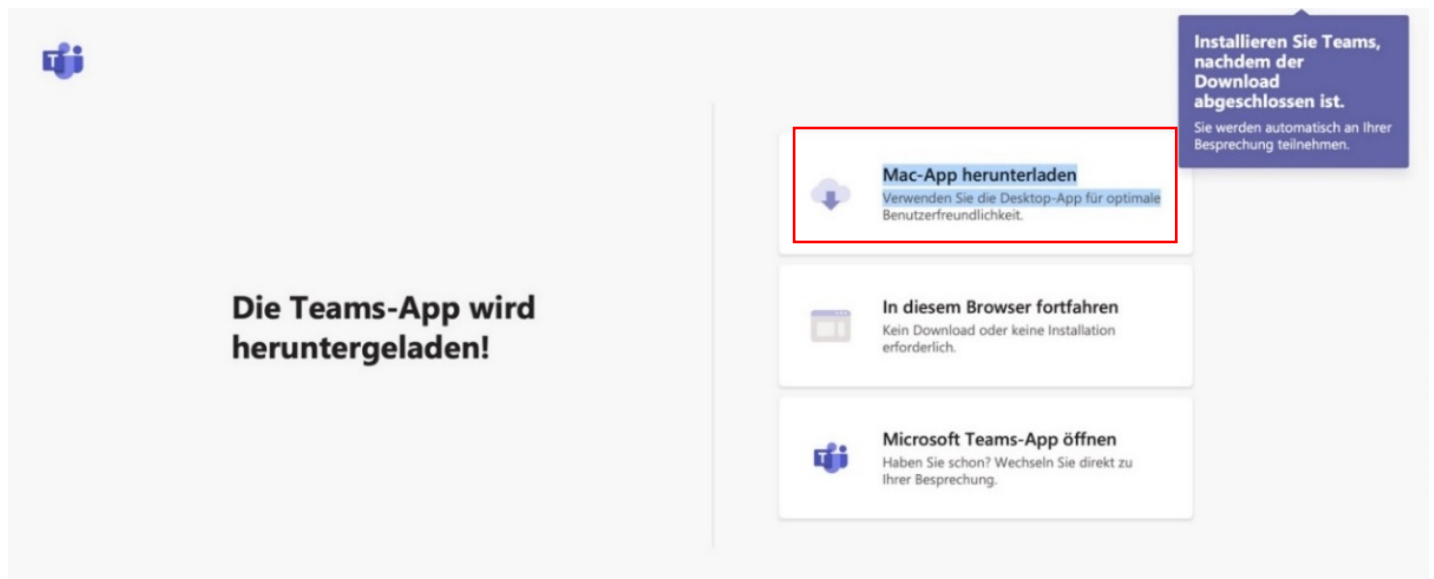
Installieren Sie Teams, nachdem der Download abgeschlossen ist.

Sie werden automatisch an Ihrer Besprechung teilnehmen.

Die Teams-App wird heruntergeladen!

Mac-App herunterladen

Verwenden Sie die Desktop-App für optimale Benutzerfreundlichkeit.

In diesem Browser fortfahren

Kein Download oder keine Installation erforderlich.

Microsoft Teams-App öffnen

Haben Sie schon? Wechseln Sie direkt zu Ihrer Besprechung.